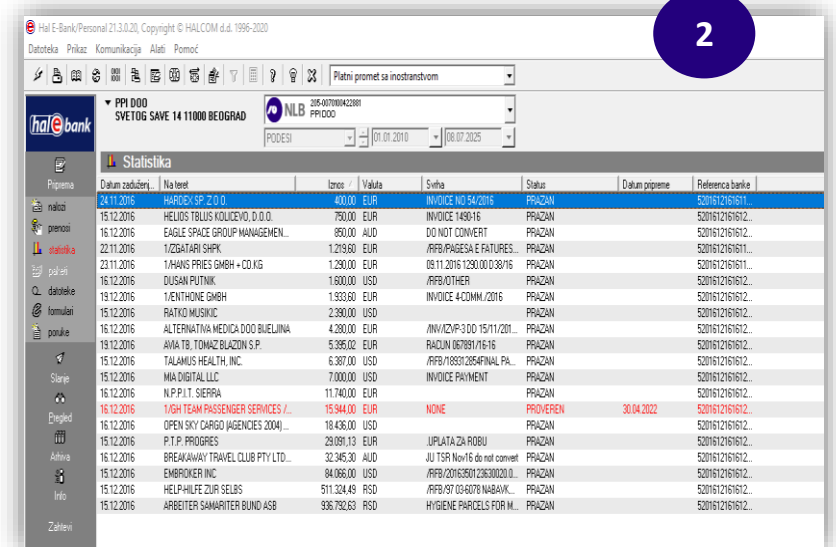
Hal E-Bank/Personal 21.3.0.20, Copyright © HALCOM d.d. 1996-2020

2

Datoteka Prikaz Komunikacija Alati Pomoć

Platni promet sa inostranstvom

hal e bank

PPI DOO
SVETOG SAVE 14 11000 BEOGRAD

NLB 205-0070100422881 PPI DOO

PODESI 01.01.2010 08.07.2025

Priprema
nalozi
prenosi
statistika
paketi
datoteke
formulari
poruke
Slanje
Pregled
Arhiva
Info
Zahtevi

Statistika

| Datum zaduženj... | Na teret | Iznos | Valuta | Svrha | Status | Datum pripreme | Referenca banke |
|---|---|---|---|---|---|---|---|
| 24.11.2016 | HARDEX SP. Z O.O. | 400,00 | EUR | INVOICE NO 54/2016 | PRAZAN | | 5201612161611... |
| 15.12.2016 | HELIOS TBLUS KOLICEVO, D.O.O. | 750,00 | EUR | INVOICE 1490-16 | PRAZAN | | 5201612161612... |
| 16.12.2016 | EAGLE SPACE GROUP MANAGEMEN... | 850,00 | AUD | DO NOT CONVERT | PRAZAN | | 5201612161612... |
| 22.11.2016 | 1/ZGATARI SHPK | 1.219,60 | EUR | /RFB/PAGESA E FATURES... | PRAZAN | | 5201612161611... |
| 23.11.2016 | 1/HANS PRIES GMBH + CO.KG | 1.290,00 | EUR | 09.11.2016 1290.00 D38/16 | PRAZAN | | 5201612161611... |
| 16.12.2016 | DUSAN PUTNIK | 1.600,00 | USD | /RFB/OTHER | PRAZAN | | 5201612161612... |
| 19.12.2016 | 1/ENTHONE GMBH | 1.933,60 | EUR | INVOICE 4-COMM./2016 | PRAZAN | | 5201612161612... |
| 15.12.2016 | RATKO MUSIKIC | 2.390,00 | USD | | PRAZAN | | 5201612161612... |
| 16.12.2016 | ALTERNATIVA MEDICA DOO BIJELJINA | 4.280,00 | EUR | /INV/IZVP-3 DD 15/11/201... | PRAZAN | | 5201612161612... |
| 19.12.2016 | AVIA TB, TOMAZ BLAZON S.P. | 5.395,02 | EUR | RACUN 067891/16-16 | PRAZAN | | 5201612161612... |
| 15.12.2016 | TALAMUS HEALTH, INC. | 6.387,00 | USD | /RFB/189312854FINAL PA... | PRAZAN | | 5201612161612... |
| 15.12.2016 | MIA DIGITAL LLC | 7.000,00 | USD | INVOICE PAYMENT | PRAZAN | | 5201612161612... |
| 16.12.2016 | N.P.P.I.T. SIERRA | 11.740,00 | EUR | | PRAZAN | | 5201612161612... |
| 16.12.2016 | 1/GH TEAM PASSENGER SERVICES /... | 15.944,00 | EUR | NONE | PROVEREN | 30.04.2022 | 5201612161612... |
| 16.12.2016 | OPEN SKY CARGO (AGENCIES 2004)... | 18.436,00 | USD | | PRAZAN | | 5201612161612... |
| 15.12.2016 | P.T.P. PROGRES | 29.091,13 | EUR | .UPLATA ZA ROBU | PRAZAN | | 5201612161612... |
| 16.12.2016 | BREAKAWAY TRAVEL CLUB PTY LTD... | 32.345,30 | AUD | JU TSR Nov16 do not convert | PRAZAN | | 5201612161612... |
| 15.12.2016 | EMBROKER INC | 84.066,00 | USD | /RFB/20163501 23630020.0... | PRAZAN | | 5201612161612... |
| 15.12.2016 | HELP-HILFE ZUR SELBS | 511.324,49 | RSD | /RFB/97 03-6078 NABAVK... | PRAZAN | | 5201612161612... |
| 15.12.2016 | ARBEITER SAMARITER BUND ASB | 936.792,63 | RSD | HYGIENE PARCELS FOR M... | PRAZAN | | 5201612161612... |